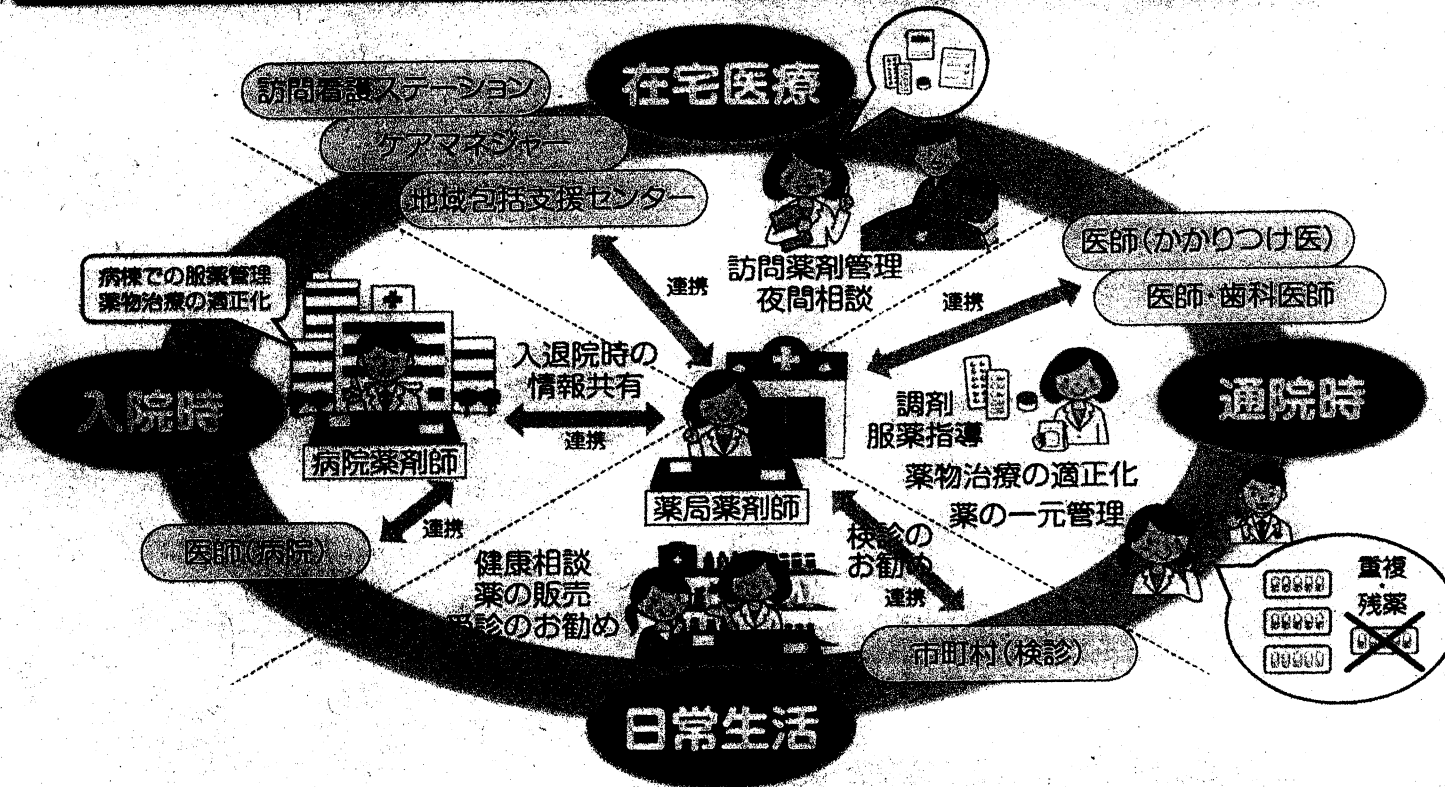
在宅医療

訪問看護ステーション

ケアマネジャー

地域包括支援センター

訪問薬剤管理
夜間相談

連携

医師(かかりつけ医)

医師・歯科医師

連携

病棟での服薬管理
薬物治療の適正化

入院時

入退院時の
情報共有

連携

病院薬剤師

薬局薬剤師

調剤
服薬指導

通院時

薬物治療の適正化
薬の一元管理

連携

医師(病院)

健康相談
薬の販売
受診のお勧め

検診の
お勧め

連携

市町村(検診)

重複
・
残薬

日常生活